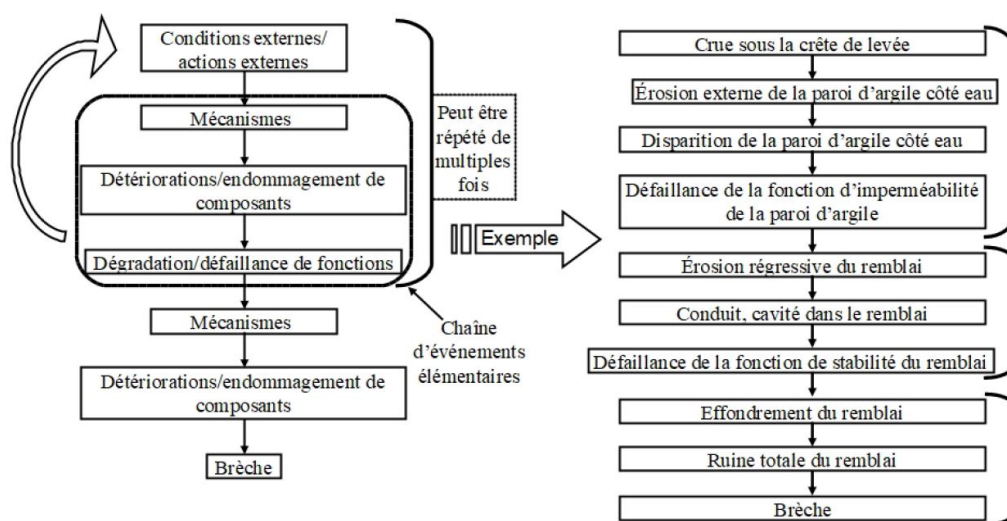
Conditions externes/ actions externes

Mécanismes

Détériorations/endommagement de composants

Dégradation/défaillance de fonctions

Peut être répété de multiples fois

Mécanismes

Détériorations/endommagement de composants

Brèche

Chaîne d'événements élémentaires

Exemple

Crue sous la crête de levée

Érosion externe de la paroi d'argile côté eau

Disparition de la paroi d'argile côté eau

Défaillance de la fonction d'imperméabilité de la paroi d'argile

Érosion régressive du remblai

Conduit, cavité dans le remblai

Défaillance de la fonction de stabilité du remblai

Effondrement du remblai

Ruine totale du remblai

Brèche